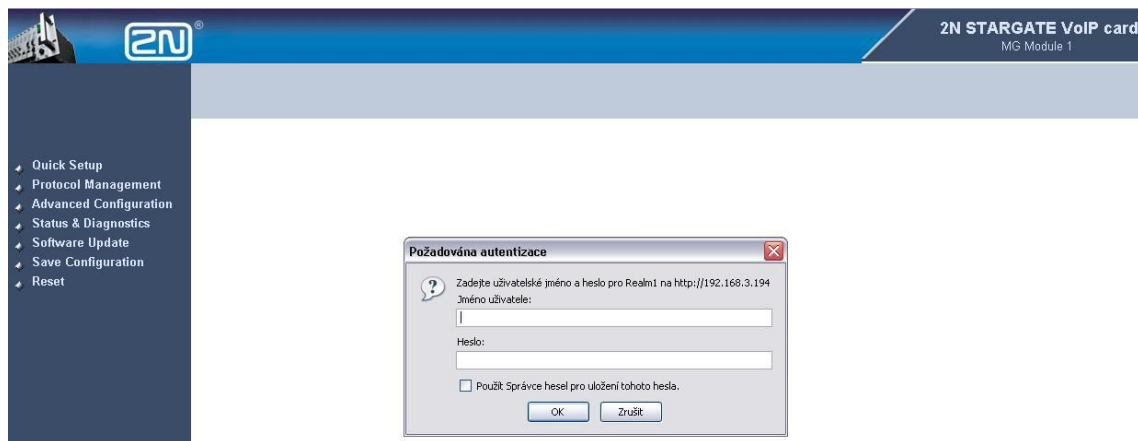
2N®

2N STARGATE VoIP card
MG Module 1

Quick Setup
Protocol Management
Advanced Configuration
Status & Diagnostics
Software Update
Save Configuration
Reset

Požadována autentizace

Zadejte uživatelské jméno a heslo pro Realm1 na http://192.168.3.194
Jméno uživatele:

Heslo:

Použít Správce hesel pro uložení tohoto hesla.

OK
Zrušit